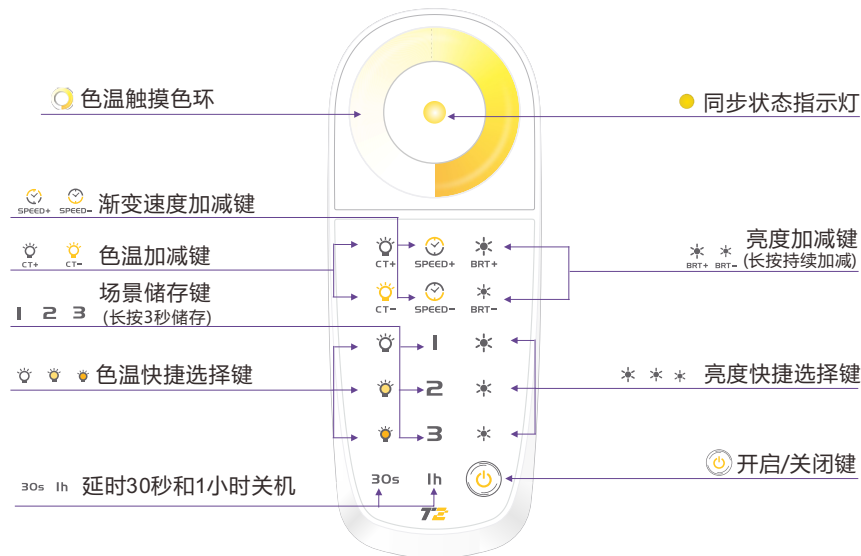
色温触摸色环

同步状态指示灯

SPEED+ SPEED− 渐变速度加减键

CT+ CT− 色温加减键

亮度加减键
BRT+ BRT− (长按持续加减)

1 2 3 场景储存键
(长按3秒储存)

CT+ SPEED+ BRT+
CT− SPEED− BRT−

1
2
3

色温快捷选择键

亮度快捷选择键

开启/关闭键

30s 1h 延时30秒和1小时关机

30s 1h

T2